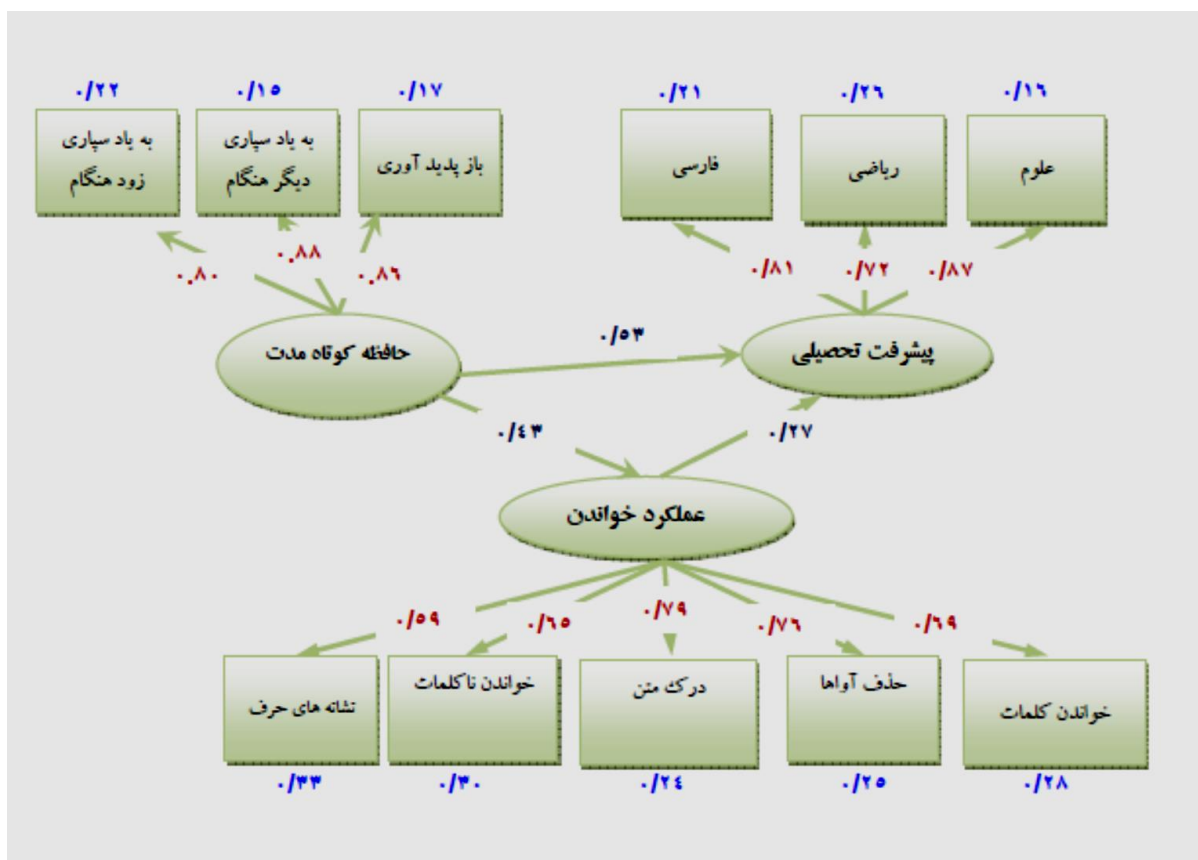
۰/۲۲ ۰/۱۵ ۰/۱۷ ۰/۲۱ ۰/۲۶ ۰/۱۶

به یاد سپاری زود هنگام

به یاد سپاری دیگر هنگام

باز پدید آوری

فارسی

ریاضی

علوم

۰.۸۰ ۰.۸۸ ۰.۸۶ ۰/۸۱ ۰/۷۲ ۰/۸۷

حافظه کوتاه مدت

۰/۵۳

پیشرفت تحصیلی

۰/۴۳ ۰/۲۷

عملکرد خواندن

۰/۵۹ ۰/۶۵ ۰/۷۹ ۰/۷۶ ۰/۶۹

نشانه های حرف

خواندن ناکلمات

درک متن

حذف آواها

خواندن کلمات

۰/۳۳ ۰/۳۰ ۰/۲۴ ۰/۲۵ ۰/۲۸